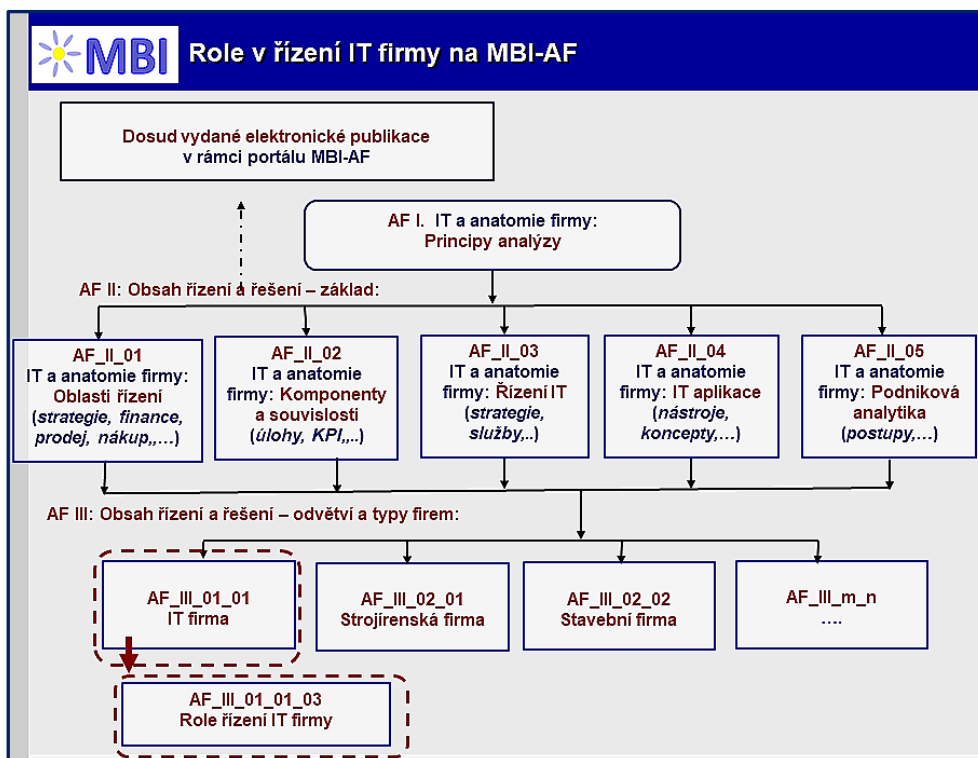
MBI Role v řízení IT firmy na MBI-AF

Dosud vydané elektronické publikace v rámci portálu MBI-AF

AF I. IT a anatomie firmy: Principy analýzy

AF II: Obsah řízení a řešení – základ:

AF_II_01 IT a anatomie firmy: Oblasti řízení (strategie, finance, prodej, nákup,,…)

AF_II_02 IT a anatomie firmy: Komponenty a souvislosti (úlohy, KPI,,..)

AF_II_03 IT a anatomie firmy: Řízení IT (strategie, služby,..)

AF_II_04 IT a anatomie firmy: IT aplikace (nástroje, koncepty,…)

AF_II_05 IT a anatomie firmy: Podniková analytika (postupy,…)

AF III: Obsah řízení a řešení – odvětví a typy firem:

AF_III_01_01 IT firma

AF_III_02_01 Strojírenská firma

AF_III_02_02 Stavební firma

AF_III_m_n ….

AF_III_01_01_03 Role řízení IT firmy